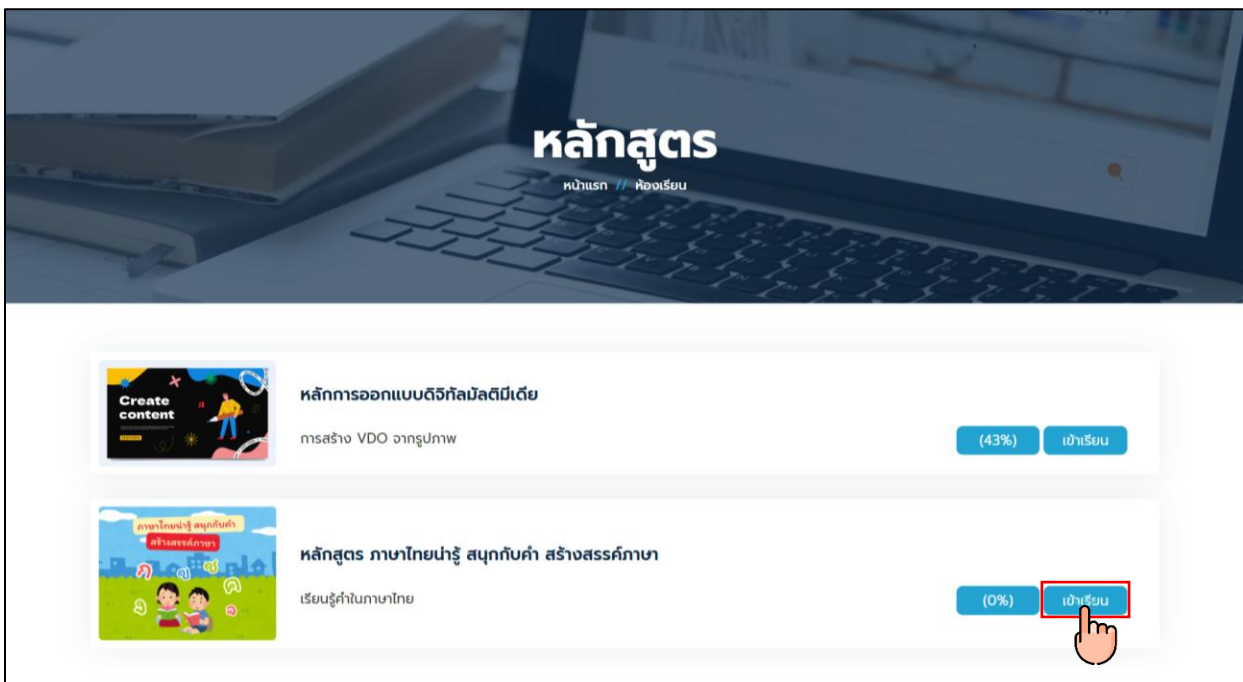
หลักสูตร

หน้าแรก // ห้องเรียน

Create content

หลักการออกแบบดิจิทัลมัลติมีเดีย

การสร้าง VDO จากรูปภาพ

(43%) เข้าเรียน

ภาษาไทยน่ารู้ สนุกกับคำ สร้างสรรค์ภาษา

หลักสูตร ภาษาไทยน่ารู้ สนุกกับคำ สร้างสรรค์ภาษา

เรียนรู้คำในภาษาไทย

(0%) เข้าเรียน